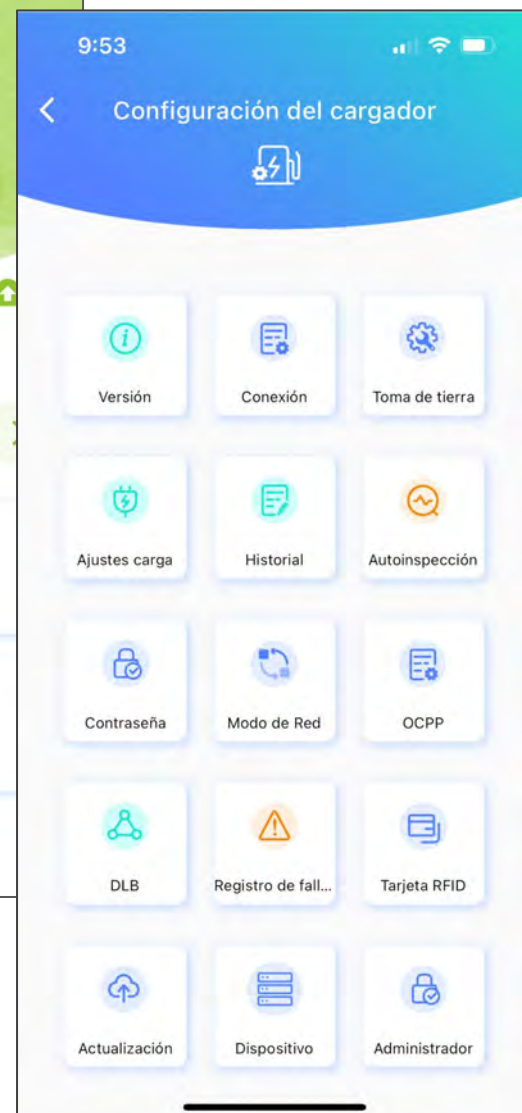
9:53

Configuración del cargador

Versión

Conexión

Toma de tierra

Ajustes carga

Historial

Autoinspección

Contraseña

Modo de Red

OCPP

DLB

Registro de fall...

Tarjeta RFID

Actualización

Dispositivo

Administrador